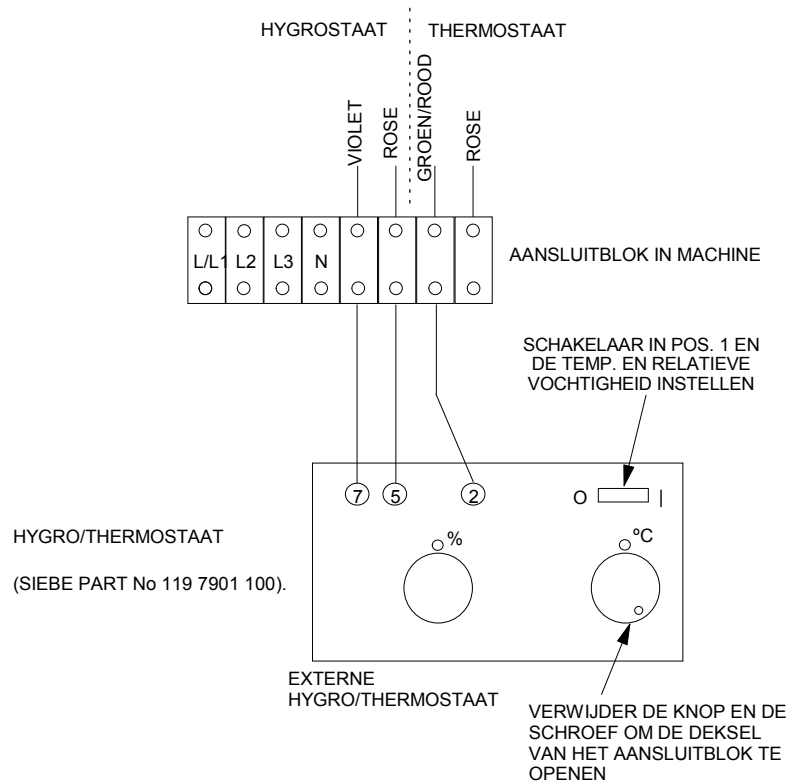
HYGROSTAAT THERMOSTAAT

VIOLET ROSE GROEN/ROOD ROSE

L/L1 L2 L3 N

AANSLUITBLOK IN MACHINE

SCHAKELAAR IN POS. 1 EN DE TEMP. EN RELATIEVE VOCHTIGHEID INSTELLEN

7 5 2

O |

%

°C

HYGRO/THERMOSTAAT

(SIEBE PART No 119 7901 100).

EXTERNE HYGRO/THERMOSTAAT

VERWIJDER DE KNOP EN DE SCHROEF OM DE DEKSEL VAN HET AANSLUITBLOK TE OPENEN